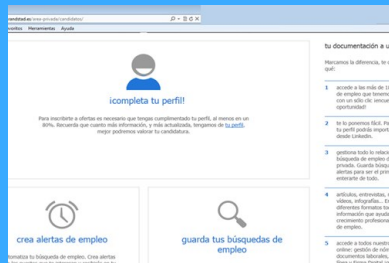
ntidad.es/area-privada/candidatos/

voritos   Herramientas   Ayuda

¡completa tu perfil!

Para inscribirte a ofertas es necesario que tengas cumplimentado tu perfil, al menos en un 80%. Recuerda que cuanto más información, y más actualizada, tengamos de tu perfil, mejor podremos valorar tu candidatura.

crea alertas de empleo

guarda tus búsquedas de empleo

tomatiza tu búsqueda de empleo. Crea alertas

tu documentación a u

Marcamos la diferencia, te qué:

1 accede a las más de 1 de empleo que tenemo con un sólo clic envía oportunidad!

2 te lo ponemos fácil. Pa tu perfil podrás import desde Linkedin.

3 gestiona todo lo relaci búsqueda de empleo d privada. Guarda búsqu alertas para ser el prim enterarte de todo.

4 artículos, entrevistas, c vídeos, infografías... E diferentes formatos to información que ayuda crecimiento profesiona de empleo.

5 accede a todos nuestro online: gestión de ries documentos laborales,